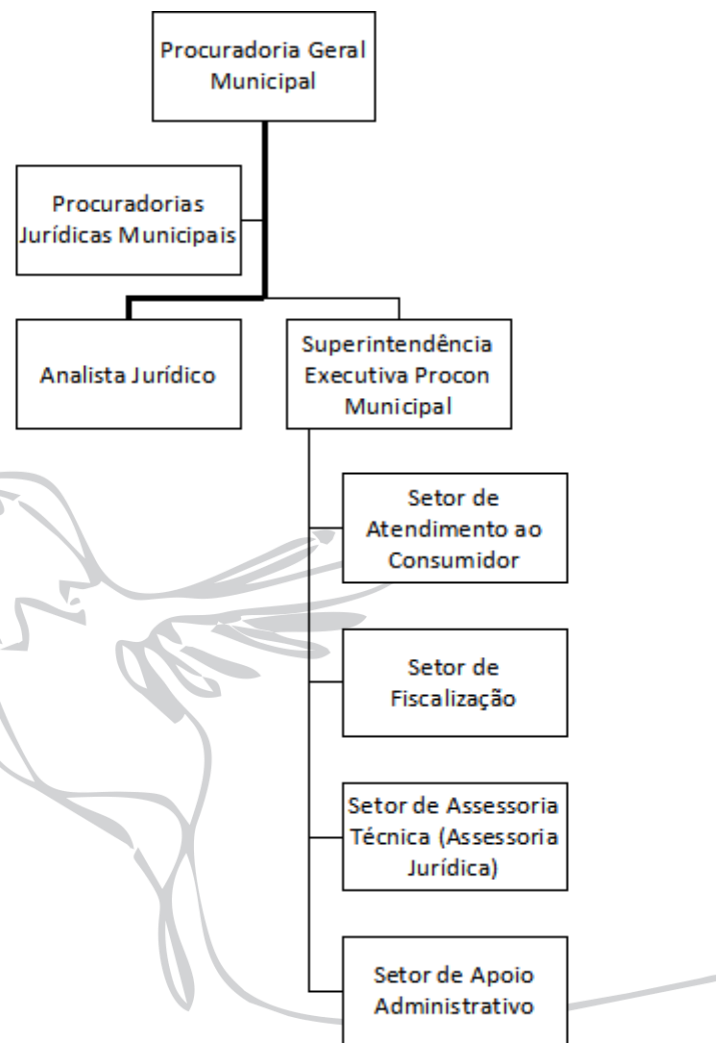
Procuradoria Geral Municipal

Procuradorias Jurídicas Municipais

Analista Jurídico

Superintendência Executiva Procon Municipal

Setor de Atendimento ao Consumidor

Setor de Fiscalização

Setor de Assessoria Técnica (Assessoria Jurídica)

Setor de Apoio Administrativo